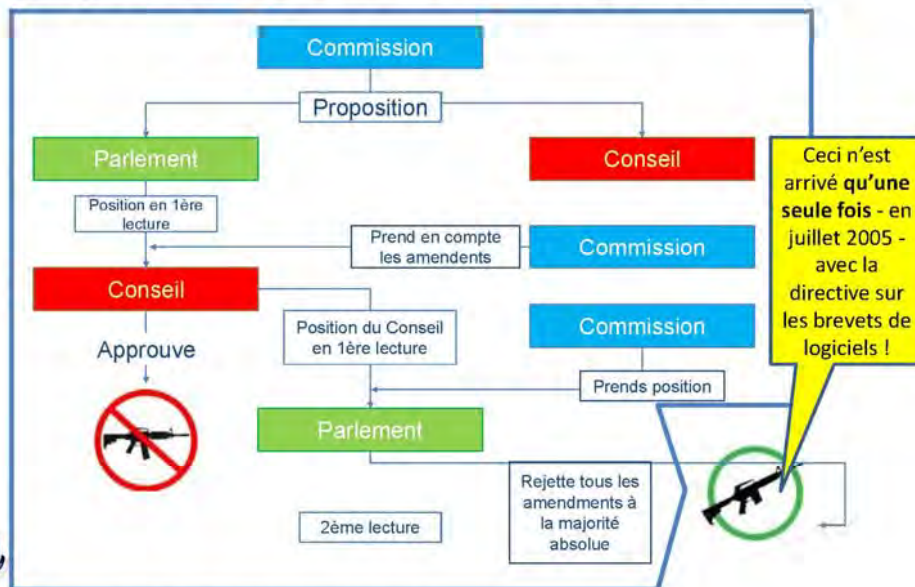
Commission

Proposition

Parlement

Conseil

Position en 1ère lecture

Prend en compte les amendents

Commission

Conseil

Position du Conseil en 1ère lecture

Commission

Approuve

Prends position

Parlement

Rejette tous les amendments à la majorité absolue

2ème lecture

Ceci n'est arrivé **qu'une seule fois** - en juillet 2005 - avec la directive sur les brevets de logiciels !